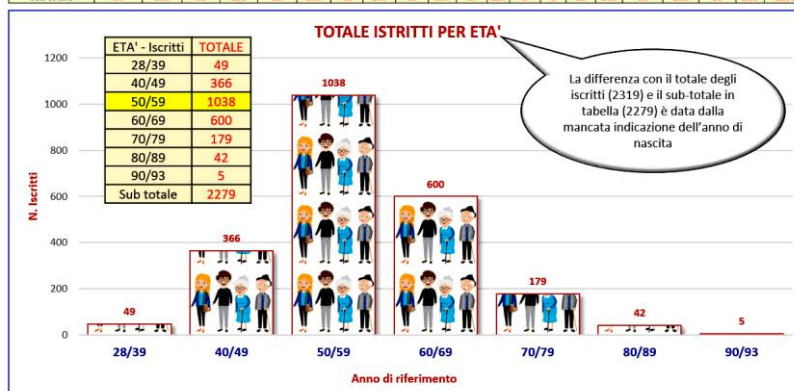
TOTALE ISTRITTI PER ETA'

| ETA' - Iscritti | TOTALE |
|---|---|
| 28/39 | 49 |
| 40/49 | 366 |
| 50/59 | 1038 |
| 60/69 | 600 |
| 70/79 | 179 |
| 80/89 | 42 |
| 90/93 | 5 |
| Sub totale | 2279 |

La differenza con il totale degli iscritti (2319) e il sub-totale in tabella (2279) è data dalla mancata indicazione dell'anno di nascita

1200
1000
800
600
400
200
0

N. Iscritti

49
366
1038
600
179
42
5

28/39
40/49
50/59
60/69
70/79
80/89
90/93

Anno di riferimento